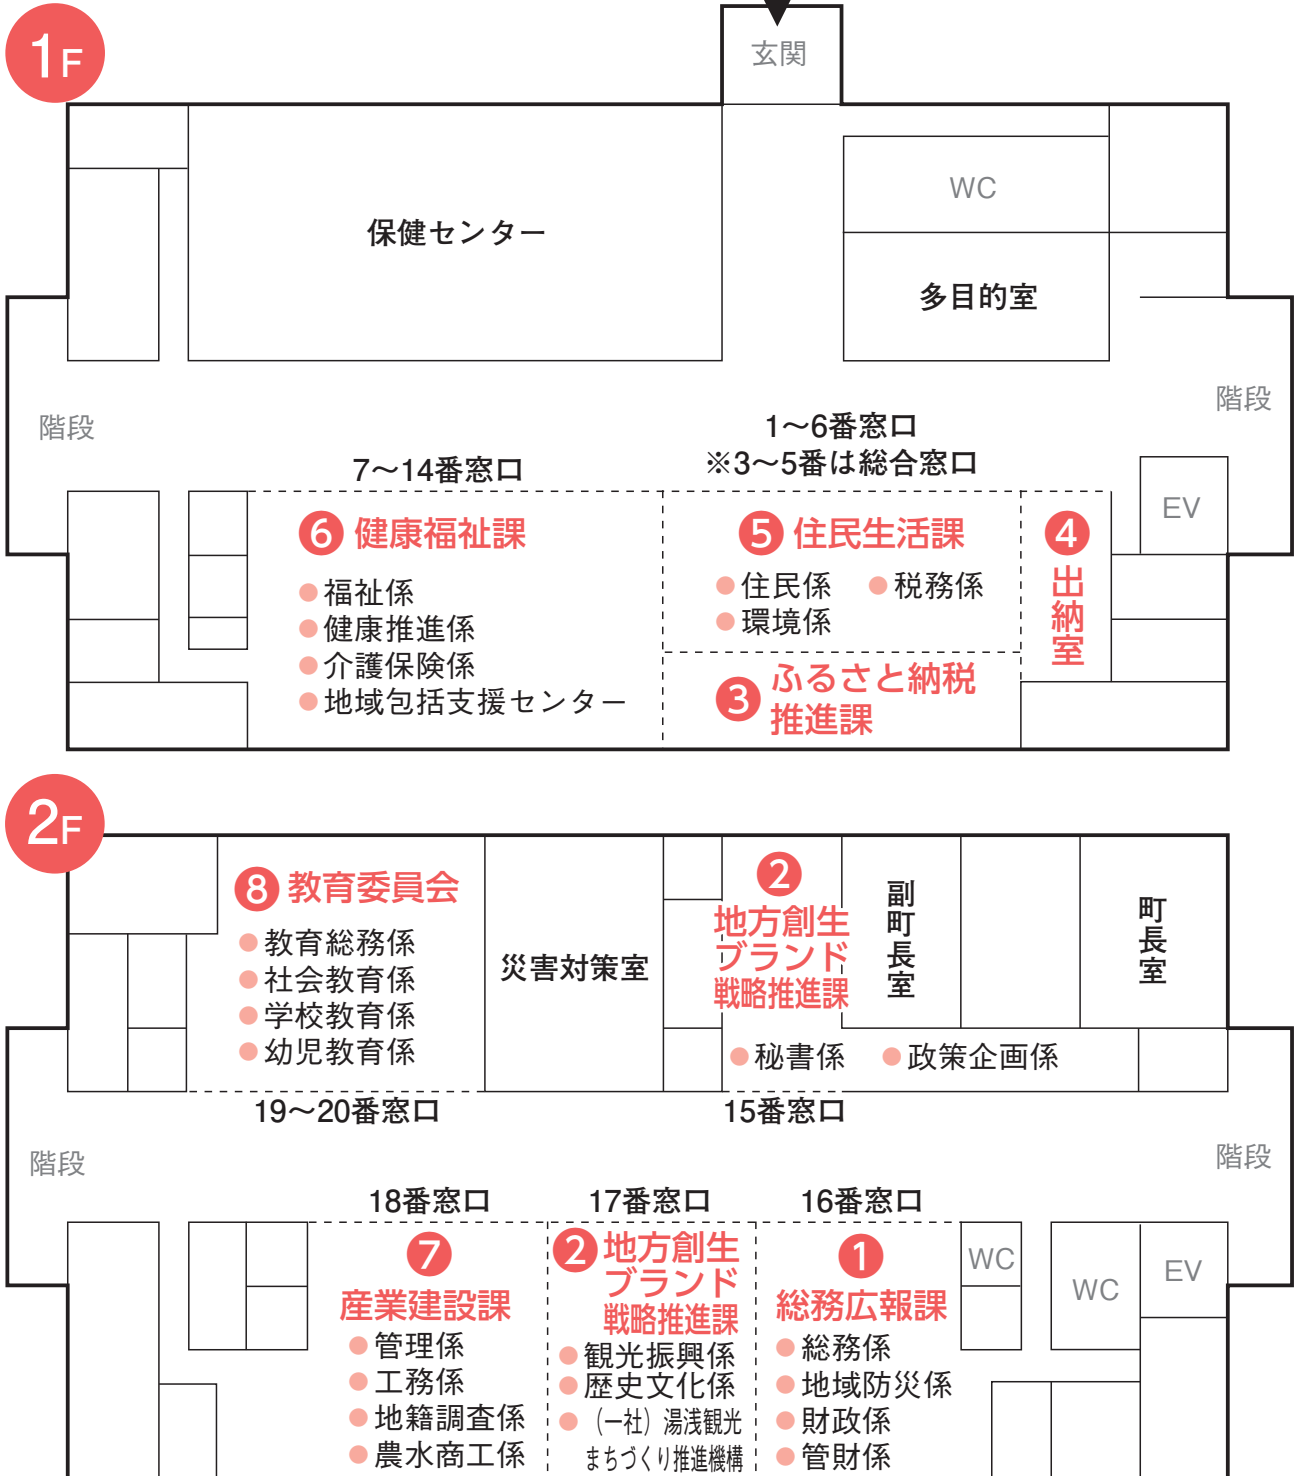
1F

玄関

WC

保健センター

多目的室

階段

階段

1～6番窓口
※3～5番は総合窓口

7～14番窓口

EV

6 健康福祉課
● 福祉係
● 健康推進係
● 介護保険係
● 地域包括支援センター

5 住民生活課
● 住民係 ● 税務係
● 環境係

4 出納室

3 ふるさと納税推進課

2F

8 教育委員会
● 教育総務係
● 社会教育係
● 学校教育係
● 幼児教育係

災害対策室

2 地方創生ブランド戦略推進課

副町長室

町長室

● 秘書係 ● 政策企画係

19～20番窓口

15番窓口

階段

階段

18番窓口

17番窓口

16番窓口

7 産業建設課
● 管理係
● 工務係
● 地籍調査係
● 農水商工係

2 地方創生ブランド戦略推進課
● 観光振興係
● 歴史文化係
● (一社) 湯浅観光まちづくり推進機構

1 総務広報課
● 総務係
● 地域防災係
● 財政係
● 管財係

WC

WC

EV